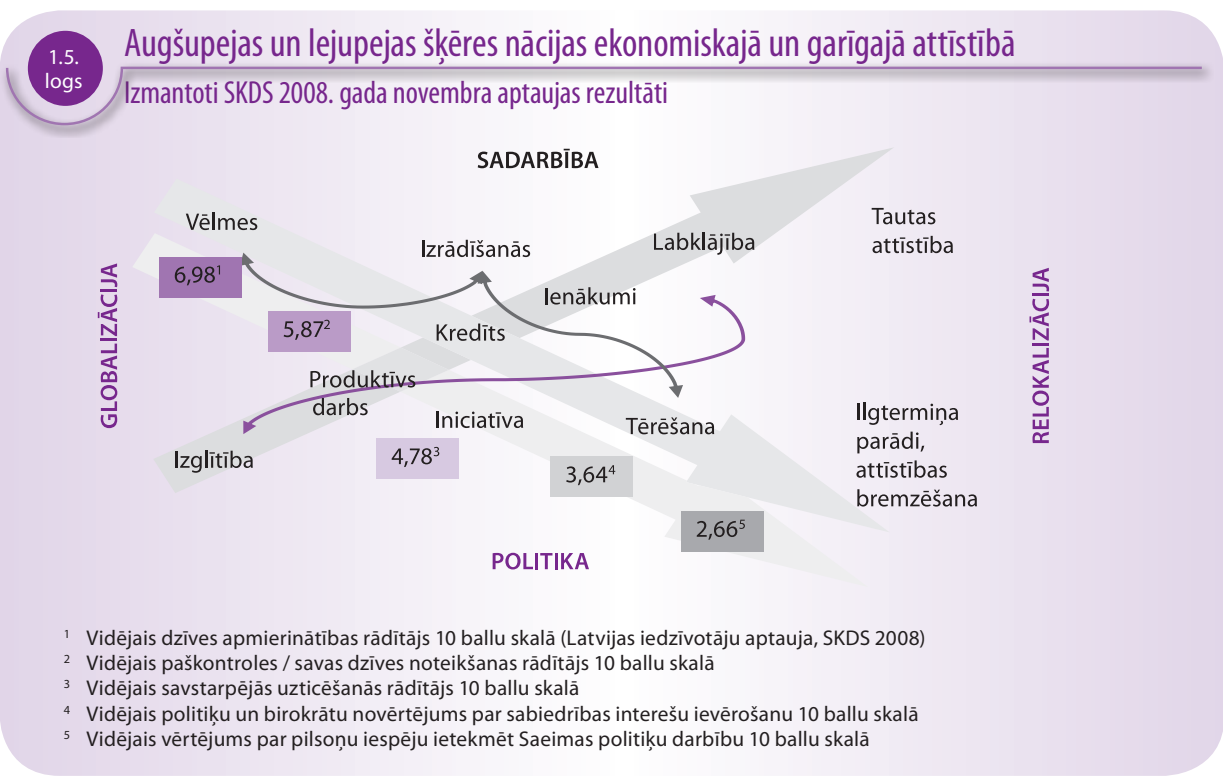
1.5. logs

Augšupejas un lejupejas šķēres nācijas ekonomiskajā un garīgajā attīstībā

Izmantoti SKDS 2008. gada novembra aptaujas rezultāti

SADARBĪBA

Vēlmes

$6,98^1$

Izrādīšanās

Labklājība

Tautas attīstība

GLOBALIZĀCIJA

Ienākumi

$5,87^2$

Kredīts

RELOKALIZĀCIJA

Produktīvs darbs

Iniciatīva

Tērēšana

Ilgtermiņa parādi, attīstības bremzēšana

Izglītība

$4,78^3$

$3,64^4$

$2,66^5$

POLITIKA

$^1$ Vidējais dzīves apmierinātības rādītājs 10 ballu skalā (Latvijas iedzīvotāju aptauja, SKDS 2008)
$^2$ Vidējais paškontroles / savas dzīves noteikšanas rādītājs 10 ballu skalā
$^3$ Vidējais savstarpējās uzticēšanās rādītājs 10 ballu skalā
$^4$ Vidējais politiķu un birokrātu novērtējums par sabiedrības interešu ievērošanu 10 ballu skalā
$^5$ Vidējais vērtējums par pilsoņu iespēju ietekmēt Saeimas politiķu darbību 10 ballu skalā